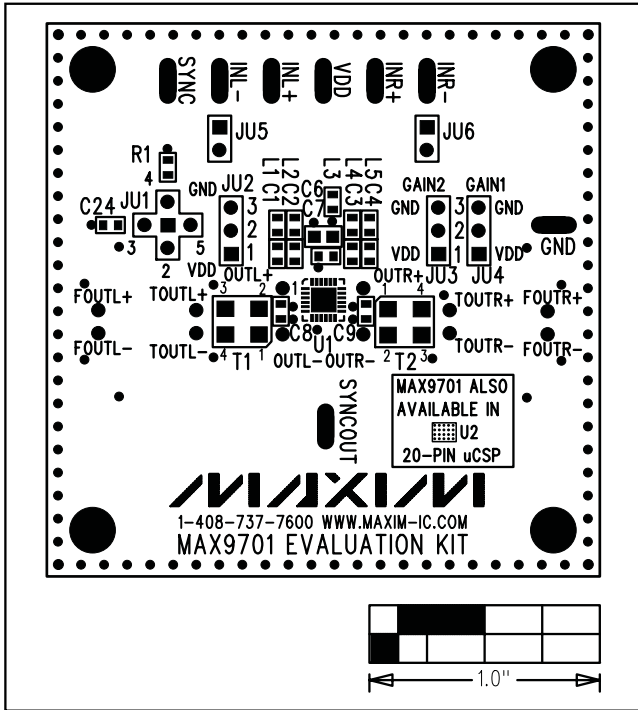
SYNC
INL-
INL+
VDD
INR+
INR-
JU5
JU6
R1
4
L2 C2
L1 C1
C6
C7
L3
L4 C3
L5 C4
GAIN2
GAIN1
GND
JU2
3
2
1
C24
JU1
3
5
2
GND
3
2
1
VDD
GND
3
2
1
VDD
GND
JU3
JU4
VDD
OUTL+
OUTR+
FOUTL+
TOUTL+
3
2
1
4
TOUTR+
FOUTR+
C8
C9
FOUTL-
TOUTL-
4
T1
1
U1
OUTL-
OUTR-
2
T2
3
TOUTR-
FOUTR-
SYNCOUT
MAX9701 ALSO AVAILABLE IN
U2
20-PIN uCSP
MAXIM
1-408-737-7600 WWW.MAXIM-IC.COM
MAX9701 EVALUATION KIT
1.0"